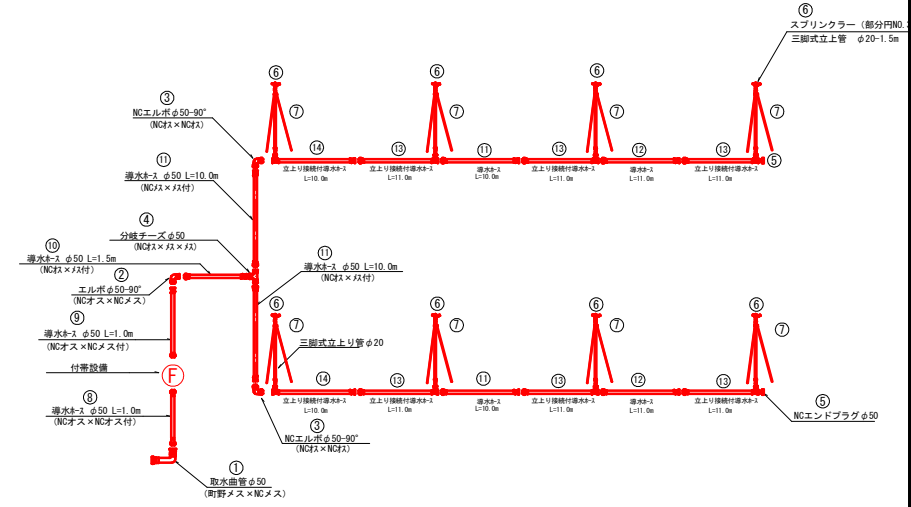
⑥
スプリンクラー（部分円NO.3
三脚式立上管 φ20-1.5m

⑥ ⑦ ⑥ ⑦ ⑥ ⑦ ⑦

③
NCエルボφ50-90°
(NCオス×NCオス)

⑭
立上り接続付導水ホース
L=10.0m

⑬
立上り接続付導水ホース
L=11.0m

⑪
導水ホース
L=10.0m

⑬
立上り接続付導水ホース
L=11.0m

⑫
導水ホース
L=11.0m

⑬
立上り接続付導水ホース
L=11.0m

⑤

⑪
導水ホース φ50 L=10.0m
(NCオス×メス付)

④
分岐チーズφ50
(NCオス×メス×メス)

⑩
導水ホース φ50 L=1.5m
(NCオス×メス付)

②
エルボφ50-90°
(NCオス×NCメス)

⑪
導水ホース φ50 L=10.0m
(NCオス×メス付)

⑥ ⑦ ⑥ ⑦ ⑥ ⑦ ⑥ ⑦

⑨
導水ホース φ50 L=1.0m
(NCオス×NCメス付)

⑦
三脚式立上り管φ20

付帯設備

F

⑭
立上り接続付導水ホース
L=10.0m

⑬
立上り接続付導水ホース
L=11.0m

⑪
導水ホース
L=10.0m

⑬
立上り接続付導水ホース
L=11.0m

⑫
導水ホース
L=11.0m

⑬
立上り接続付導水ホース
L=11.0m

⑧
導水ホース φ50 L=1.0m
(NCオス×NCオス付)

③
NCエルボφ50-90°
(NCオス×NCオス)

⑤
NCエンドプラグφ50

①
取水曲管φ50
(町野メス×NCメス)